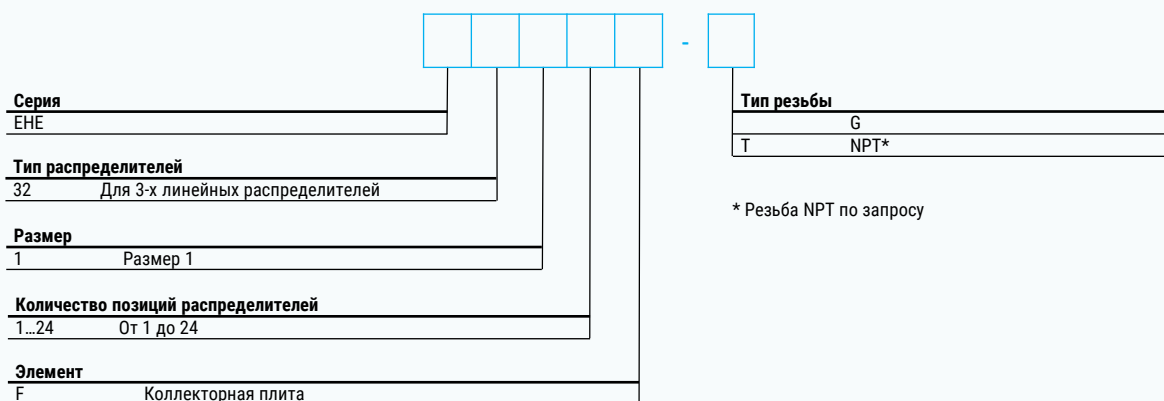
-

Серия
EHE

Тип распределителей
32 Для 3-х линейных распределителей

Размер
1 Размер 1

Количество позиций распределителей
1…24 От 1 до 24

Элемент
F Коллекторная плита

Тип резьбы
G
T NPT*

* Резьба NPT по запросу